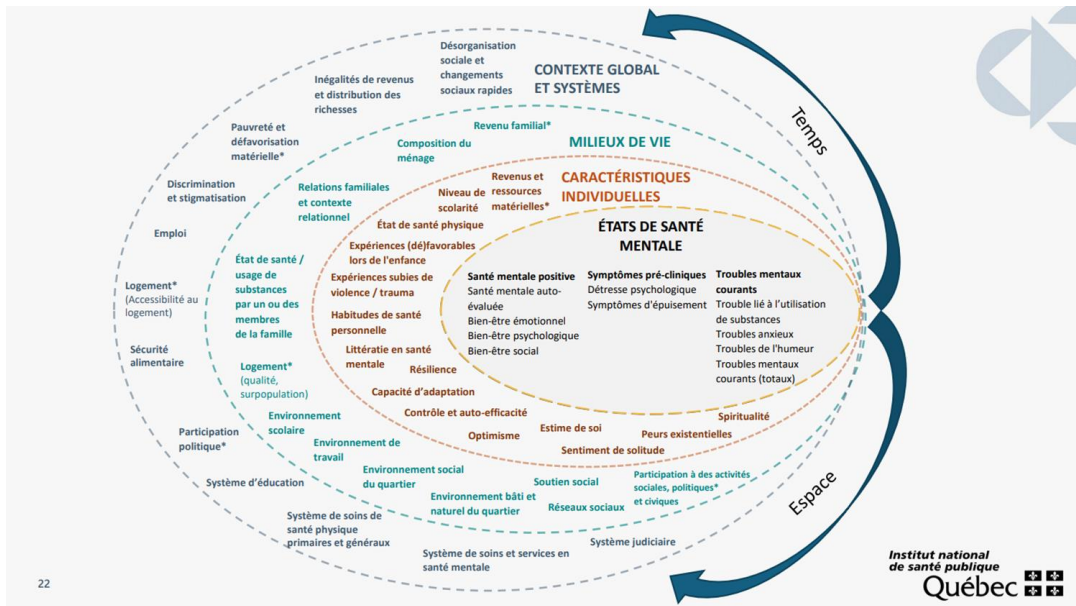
CONTEXTE GLOBAL ET SYSTÈMES

Désorganisation sociale et changements sociaux rapides

Inégalités de revenus et distribution des richesses

Pauvreté et défavorisation matérielle*

Discrimination et stigmatisation

Emploi

Logement* (Accessibilité au logement)

Sécurité alimentaire

Participation politique*

Système d'éducation

Système de soins de santé physique primaires et généraux

Système de soins et services en santé mentale

Système judiciaire

MILIEUX DE VIE

Revenu familial*

Composition du ménage

Relations familiales et contexte relationnel

État de santé / usage de substances par un ou des membres de la famille

Logement* (qualité, surpopulation)

Environnement scolaire

Environnement de travail

Environnement social du quartier

Environnement bâti et naturel du quartier

Soutien social

Réseaux sociaux

Participation à des activités sociales, politiques* et civiques

CARACTÉRISTIQUES INDIVIDUELLES

Revenus et ressources matérielles*

Niveau de scolarité

État de santé physique

Expériences (dé)favorables lors de l'enfance

Expériences subies de violence / trauma

Habitudes de santé personnelle

Littératie en santé mentale

Résilience

Capacité d'adaptation

Contrôle et auto-efficacité

Optimisme

Estime de soi

Sentiment de solitude

Peurs existentielles

Spiritualité

ÉTATS DE SANTÉ MENTALE

Santé mentale positive
Santé mentale auto-évaluée
Bien-être émotionnel
Bien-être psychologique
Bien-être social

Symptômes pré-cliniques
Détresse psychologique
Symptômes d'épuisement

Troubles mentaux courants
Trouble lié à l'utilisation de substances
Troubles anxieux
Troubles de l'humeur
Troubles mentaux courants (totaux)

Temps

Espace

22

Institut national de santé publique Québec